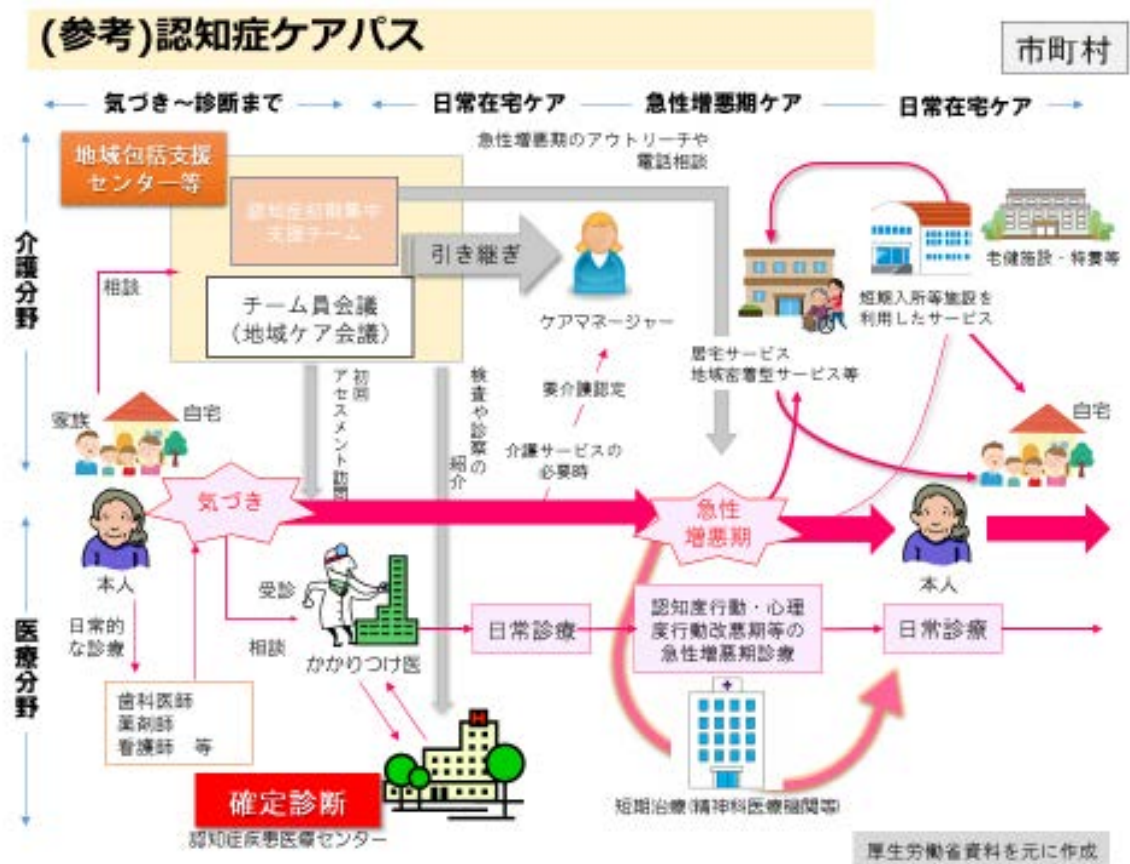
(参考)認知症ケアパス

市町村

気づき～診断まで　日常在宅ケア　急性増悪期ケア　日常在宅ケア

介護分野

医療分野

地域包括支援センター等

認知症初期集中支援チーム

引き継ぎ

チーム員会議（地域ケア会議）

急性増悪期のアウトリーチや電話相談

ケアマネージャー

老健施設・特養等

短期入所等施設を利用したサービス

居宅サービス　地域密着型サービス等

相談

家族

自宅

初回アセスメント訪問

検査や診察の紹介

要介護認定

介護サービスの必要時

自宅

気づき

急性増悪期

本人

本人

受診

相談

かかりつけ医

日常診療

認知症行動・心理症状悪化時等の急性増悪期診療

日常診療

日常的な診療

歯科医師
薬剤師
看護師　等

確定診断

認知症疾患医療センター

短期治療（精神科医療機関等）

厚生労働省資料を元に作成